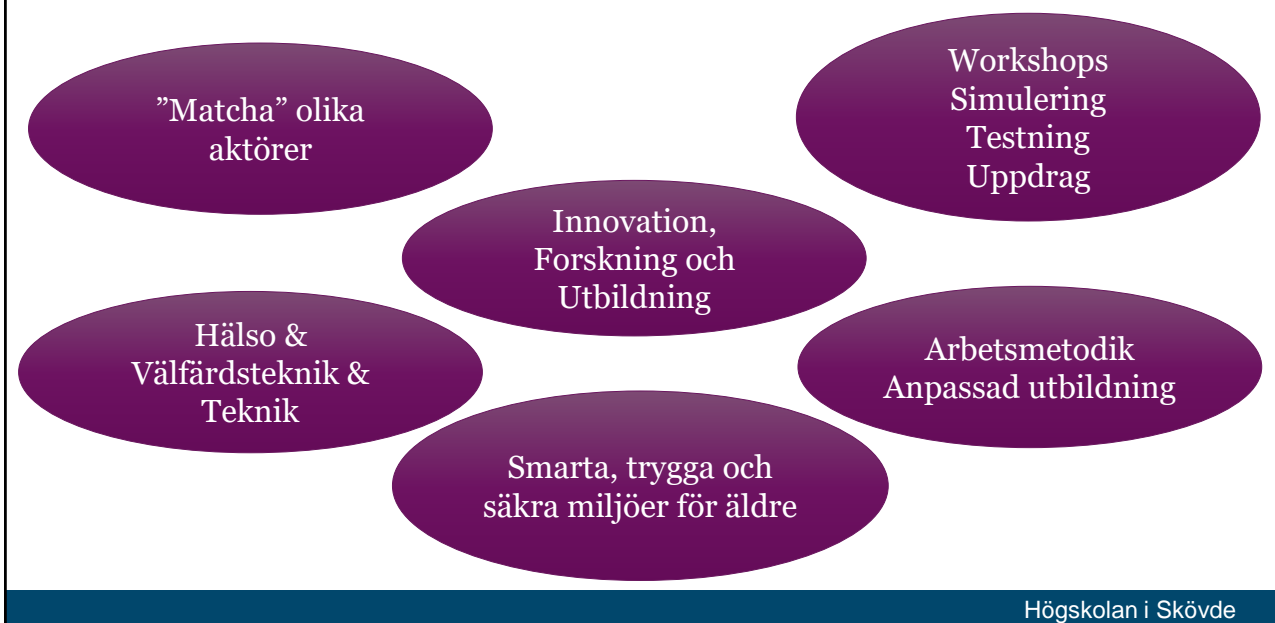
”Matcha” olika aktörer

Workshops
Simulering
Testning
Uppdrag

Innovation, Forskning och Utbildning

Hälso & Välfärdsteknik & Teknik

Arbetsmetodik
Anpassad utbildning

Smarta, trygga och säkra miljöer för äldre

Högskolan i Skövde